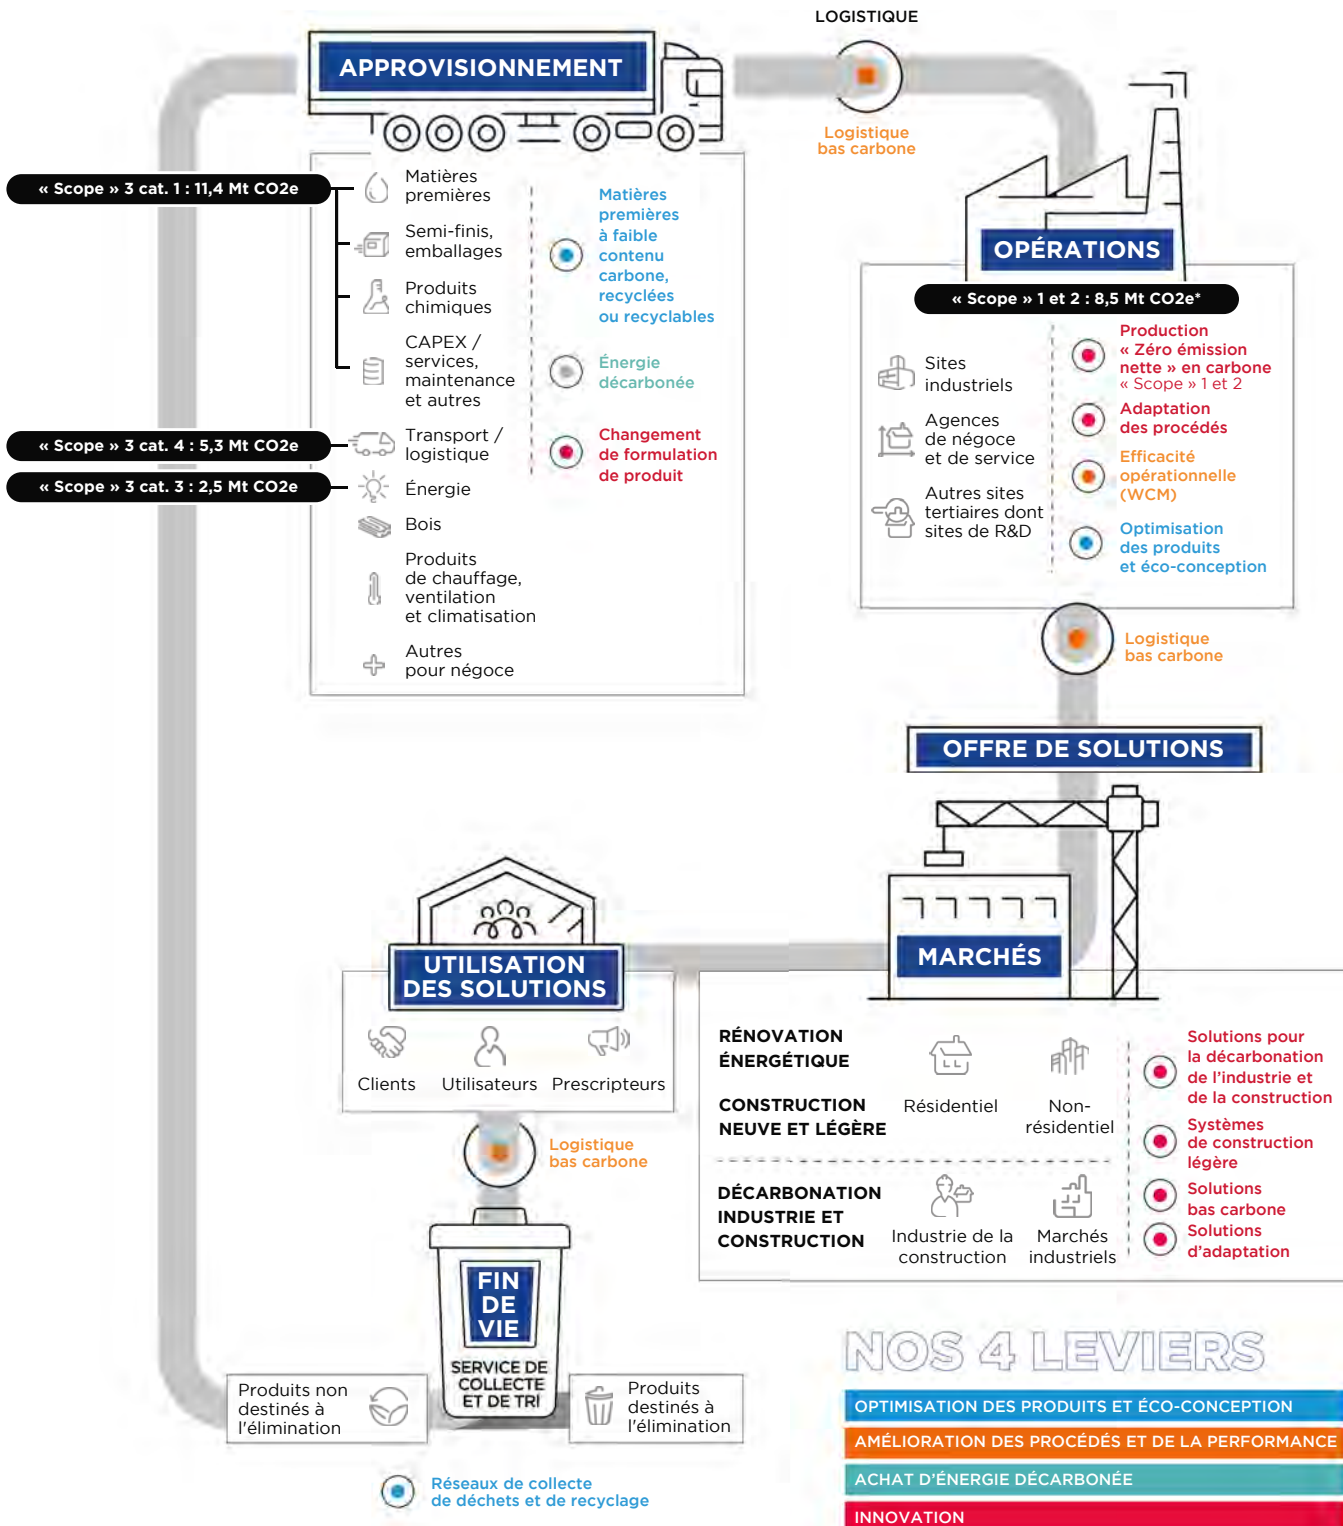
LOGISTIQUE

Logistique bas carbone

APPROVISIONNEMENT

« Scope » 3 cat. 1 : 11,4 Mt CO2e

Matières premières

Semi-finis, emballages

Produits chimiques

CAPEX / services, maintenance et autres

« Scope » 3 cat. 4 : 5,3 Mt CO2e

Transport / logistique

« Scope » 3 cat. 3 : 2,5 Mt CO2e

Énergie

Bois

Produits de chauffage, ventilation et climatisation

Autres pour négoce

Matières premières à faible contenu carbone, recyclées ou recyclables

Énergie décarbonée

Changement de formulation de produit

OPÉRATIONS

« Scope » 1 et 2 : 8,5 Mt CO2e*

Sites industriels

Agences de négoce et de service

Autres sites tertiaires dont sites de R&D

Production « Zéro émission nette » en carbone « Scope » 1 et 2

Adaptation des procédés

Efficacité opérationnelle (WCM)

Optimisation des produits et éco-conception

Logistique bas carbone

OFFRE DE SOLUTIONS

MARCHÉS

RÉNOVATION ÉNERGÉTIQUE

CONSTRUCTION NEUVE ET LÉGÈRE

Résidentiel

Non-résidentiel

DÉCARBONATION INDUSTRIE ET CONSTRUCTION

Industrie de la construction

Marchés industriels

Solutions pour la décarbonation de l'industrie et de la construction

Systèmes de construction légère

Solutions bas carbone

Solutions d'adaptation

UTILISATION DES SOLUTIONS

Clients

Utilisateurs

Prescripteurs

Logistique bas carbone

FIN DE VIE

SERVICE DE COLLECTE ET DE TRI

Produits non destinés à l'élimination

Produits destinés à l'élimination

Réseaux de collecte de déchets et de recyclage

NOS 4 LEVIERS

OPTIMISATION DES PRODUITS ET ÉCO-CONCEPTION

AMÉLIORATION DES PROCÉDÉS ET DE LA PERFORMANCE

ACHAT D'ÉNERGIE DÉCARBONÉE

INNOVATION